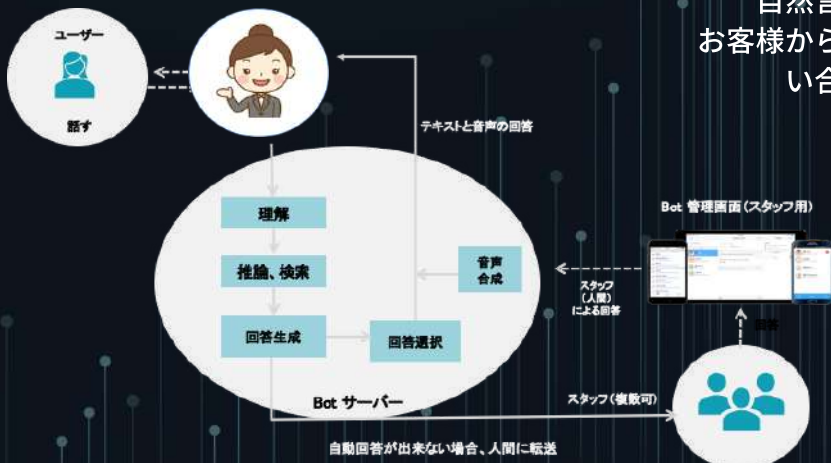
ユーザー

話す

自然言
お客様から
い合

テキストと音声の回答

理解

推論、検索

回答生成

回答選択

音声合成

Bot 管理画面（スタッフ用）

スタッフ（人間）による回答

回答

Bot サーバー

スタッフ（複数可）

自動回答が出来ない場合、人間に転送